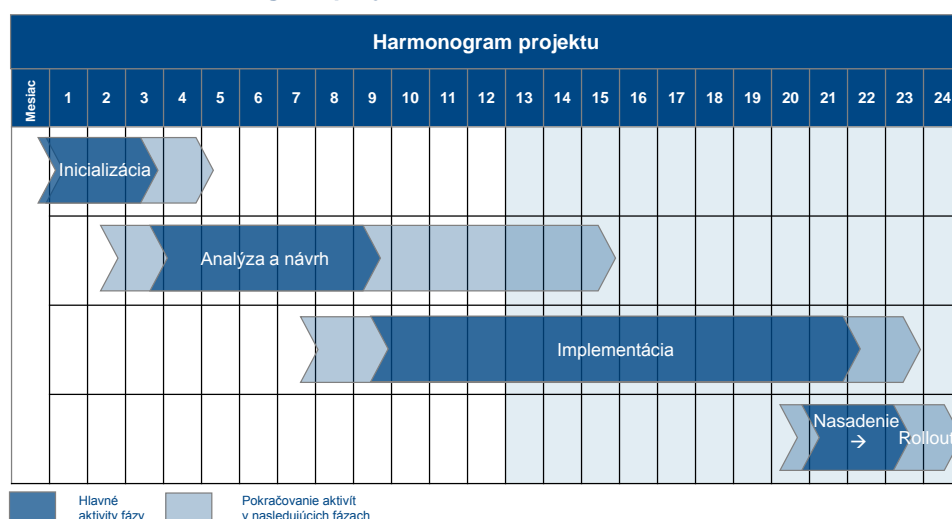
Harmonogram projektu

| Mesiac | 1 | 2 | 3 | 4 | 5 | 6 | 7 | 8 | 9 | 10 | 11 | 12 | 13 | 14 | 15 | 16 | 17 | 18 | 19 | 20 | 21 | 22 | 23 | 24 |
|---|---|---|---|---|---|---|---|---|---|---|---|---|---|---|---|---|---|---|---|---|---|---|---|---|

Inicializácia

Analýza a návrh

Implementácia

Nasadenie → Rollout

Hlavné aktivity fázy

Pokračovanie aktivít v nasledujúcich fázach